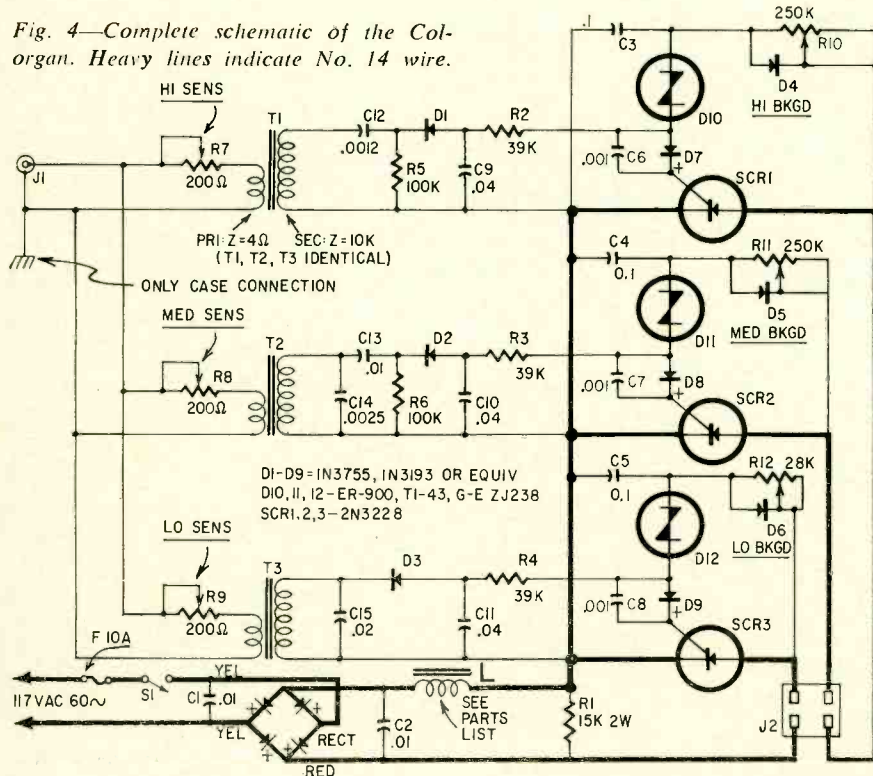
Fig. 4—Complete schematic of the Colorgan. Heavy lines indicate No. 14 wire.

HI SENS
R7
200Ω
T1
C12
.0012
D1
R2
39K
R5
100K
C9
.04
J1
PRI: Z=4Ω
SEC: Z=10K
(T1, T2, T3 IDENTICAL)
ONLY CASE CONNECTION

.1
C3
250K
R10
D4
HI BKGD
D10
.001
C6
D7
+
SCR1

C4
0.1
R11 250K
D5
MED BKGD
D11

MED SENS
R8
200Ω
T2
C13
.01
D2
R3
39K
C14
.0025
R6
100K
C10
.04
.001
C7
D8
+
SCR2

D1-D9 = 1N3755, 1N3193 OR EQUIV
D10, 11, 12-ER-900, TI-43, G-E ZJ238
SCR1,2,3-2N3228

C5
0.1
R12 28K
D6
LO BKGD
D12

LO SENS
R9
200Ω
T3
D3
R4
39K
C15
.02
C11
.04
.001
C8
D9
+
SCR3

F 10A
S1
117VAC 60~
C1
.01
YEL
YEL
RECT
RED
C2
.01
L
SEE PARTS LIST
R1
15K 2W
J2